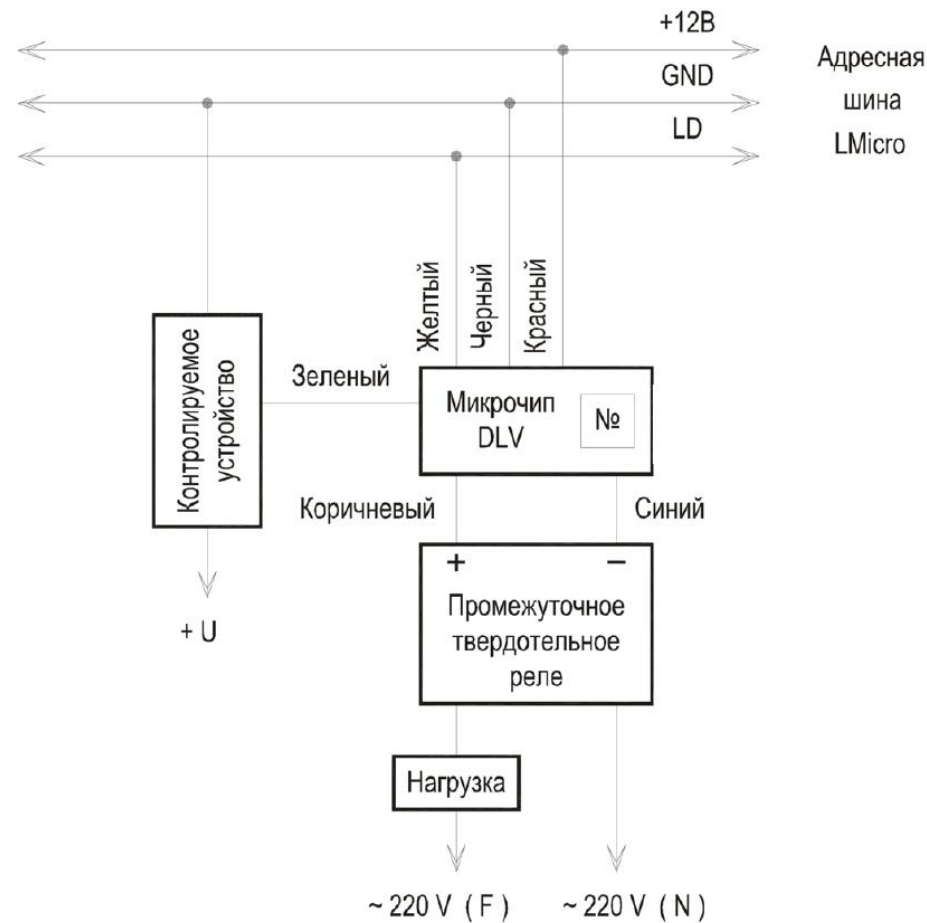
+12B
GND
LD

Адресная
шина
LMicro

Желтый
Черный
Красный

Контролируемое устройство

Зеленый

Микрочип
DLV

№

Коричневый

Синий

+

–

Промежуточное
твердотельное
реле

+ U

Нагрузка

~ 220 V ( F )

~ 220 V ( N )